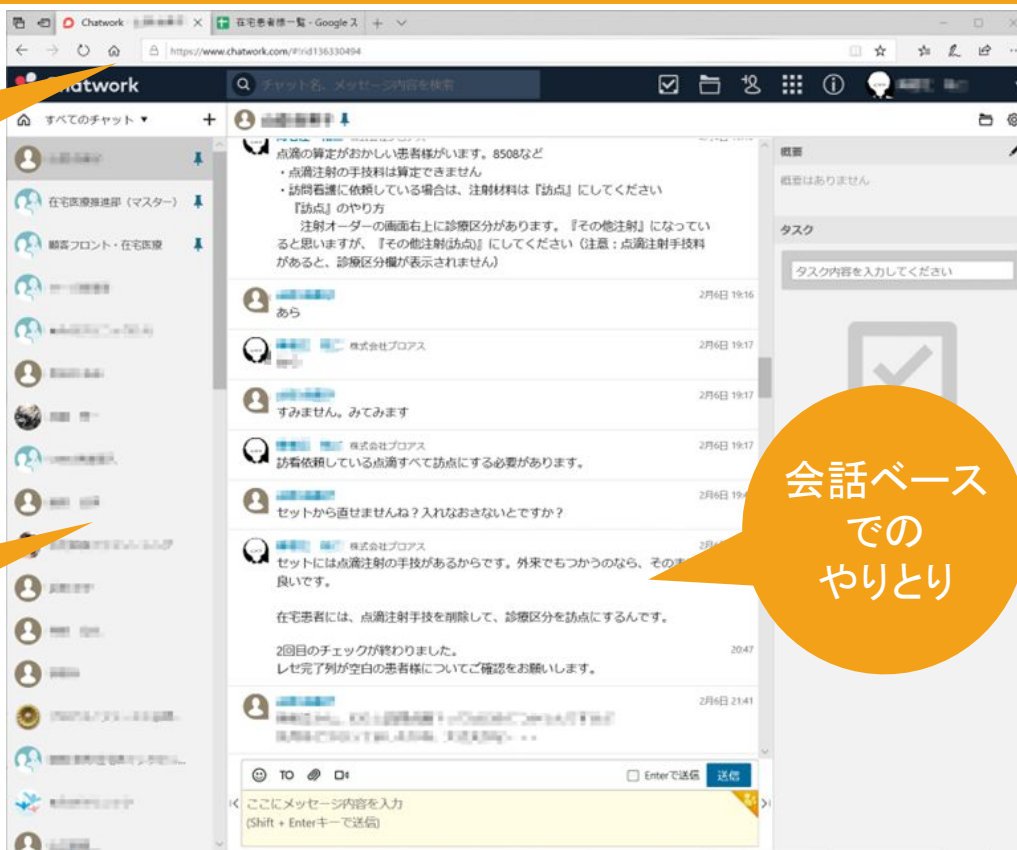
Chatwork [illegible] ×
在宅患者様一覧 - Google ス
https://www.chatwork.com/#!rid136330494

Chatwork
チャット名、メッセージ内容を検索

すべてのチャット ▼
在宅医療推進部（マスター）
顧客フロント・在宅医療

点滴の算定がおかしい患者様がいます。8508など
・点滴注射の手技料は算定できません
・訪問看護に依頼している場合は、注射材料は『訪点』にしてください
『訪点』のやり方
注射オーダーの画面右上に診療区分があります。『その他注射』になっていると思いますが、『その他注射(訪点)』にしてください（注意：点滴注射手技料があると、診療区分欄が表示されません）

2月6日 19:16
あら

株式会社プロアス 2月6日 19:17

2月6日 19:17
すみません。みてみます

株式会社プロアス 2月6日 19:17
訪看依頼している点滴すべて訪点にする必要があります。

2月6日 19:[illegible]
セットから直せませんね？入れなおさないとですか？

株式会社プロアス 2月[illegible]
セットには点滴注射の手技があるからです。外来でもつかうのなら、その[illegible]良いです。

在宅患者には、点滴注射手技を削除して、診療区分を訪点にするんです。

2回目のチェックが終わりました。 20:47
レセ完了列が空白の患者様についてご確認をお願いします。

2月6日 21:41

TO
Enterで送信
送信
ここにメッセージ内容を入力
(Shift + Enterキーで送信)

概要
概要はありません
タスク
タスク内容を入力してください

会話ベースでのやりとり